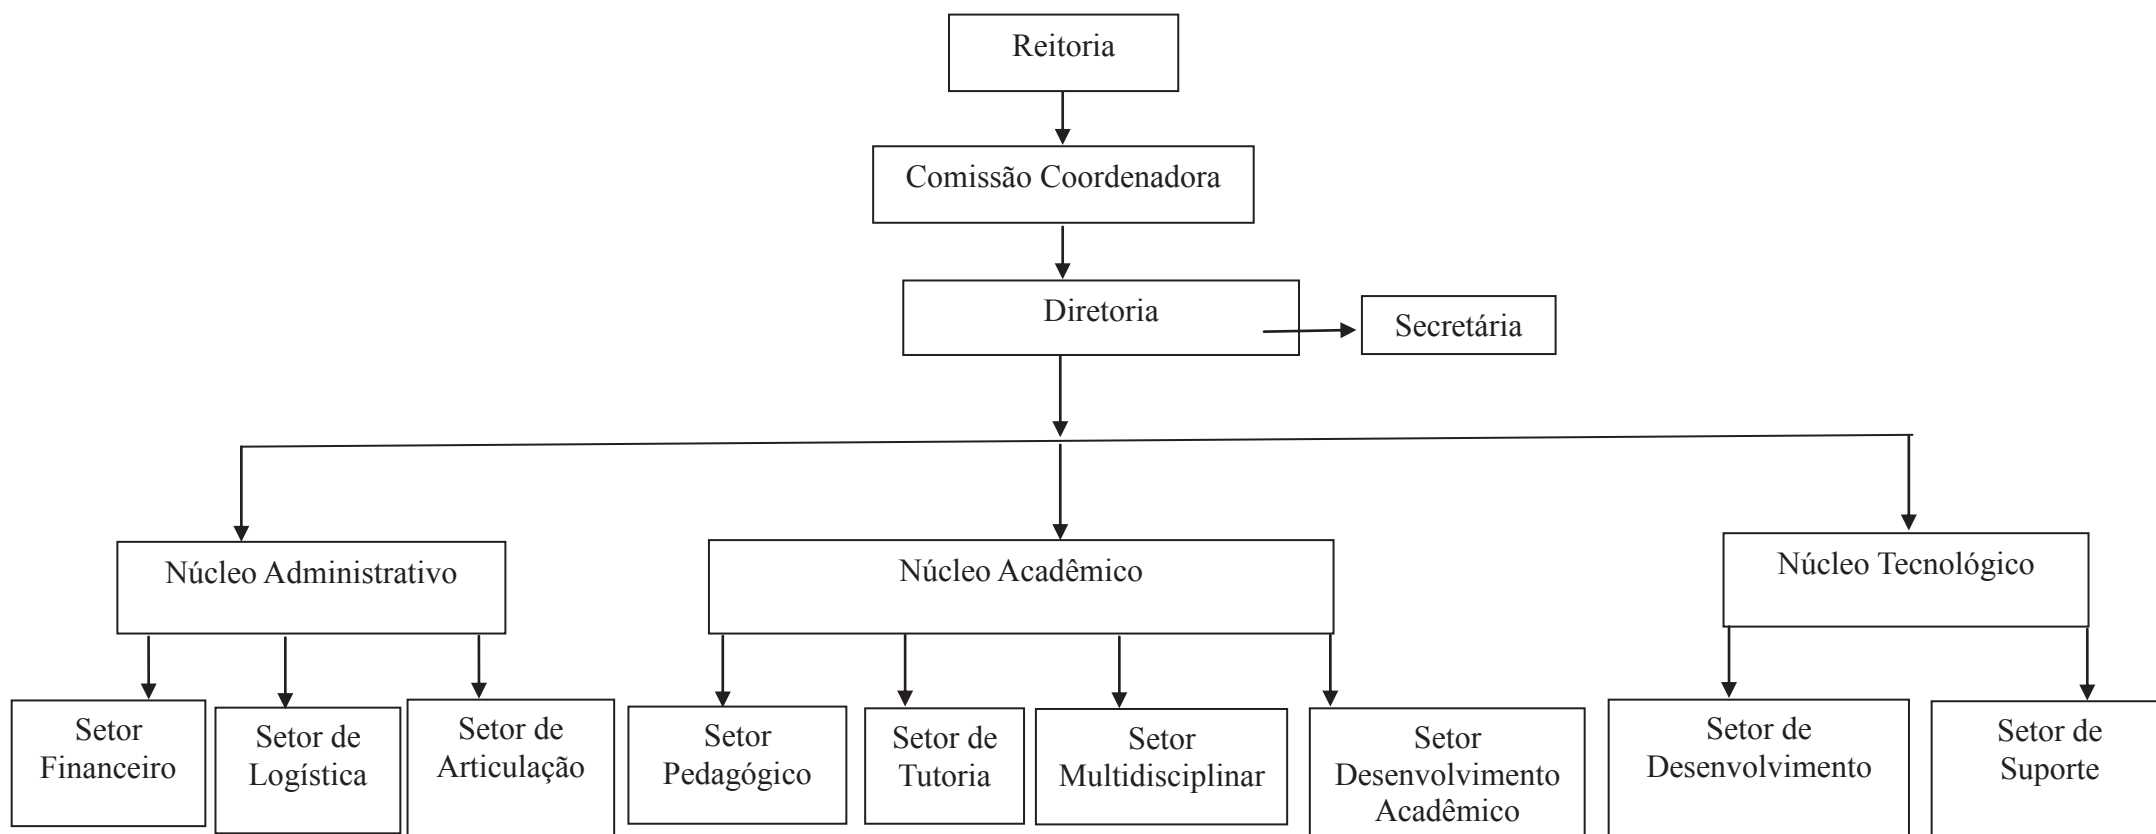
Reitoria

Comissão Coordenadora

Diretoria

Secretária

Núcleo Administrativo

Núcleo Acadêmico

Núcleo Tecnológico

Setor Financeiro

Setor de Logística

Setor de Articulação

Setor Pedagógico

Setor de Tutoria

Setor Multidisciplinar

Setor Desenvolvimento Acadêmico

Setor de Desenvolvimento

Setor de Suporte